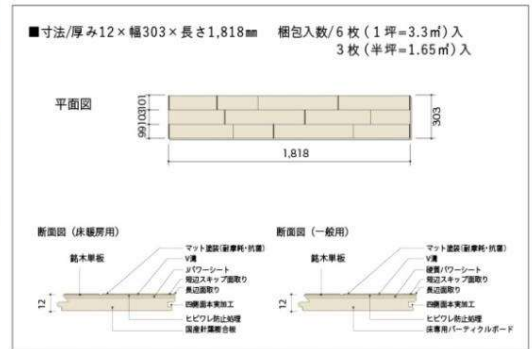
■寸法/厚み12×幅303×長さ1,818㎜　梱包入数/6枚（1坪=3.3㎡）入
3枚（半坪=1.65㎡）入

平面図

99
101
101

303

1,818

断面図（床暖房用）

銘木単板

マット塗装(耐摩耗・抗菌)
V溝
パワーシート
短辺スキップ面取り
長辺面取り
四方面本実加工
ヒビワレ防止処理
国産針葉樹合板

12

断面図（一般用）

銘木単板

マット塗装(耐摩耗・抗菌)
V溝
硬質パワーシート
短辺スキップ面取り
長辺面取り
四方面本実加工
ヒビワレ防止処理
床専用パーティクルボード

12